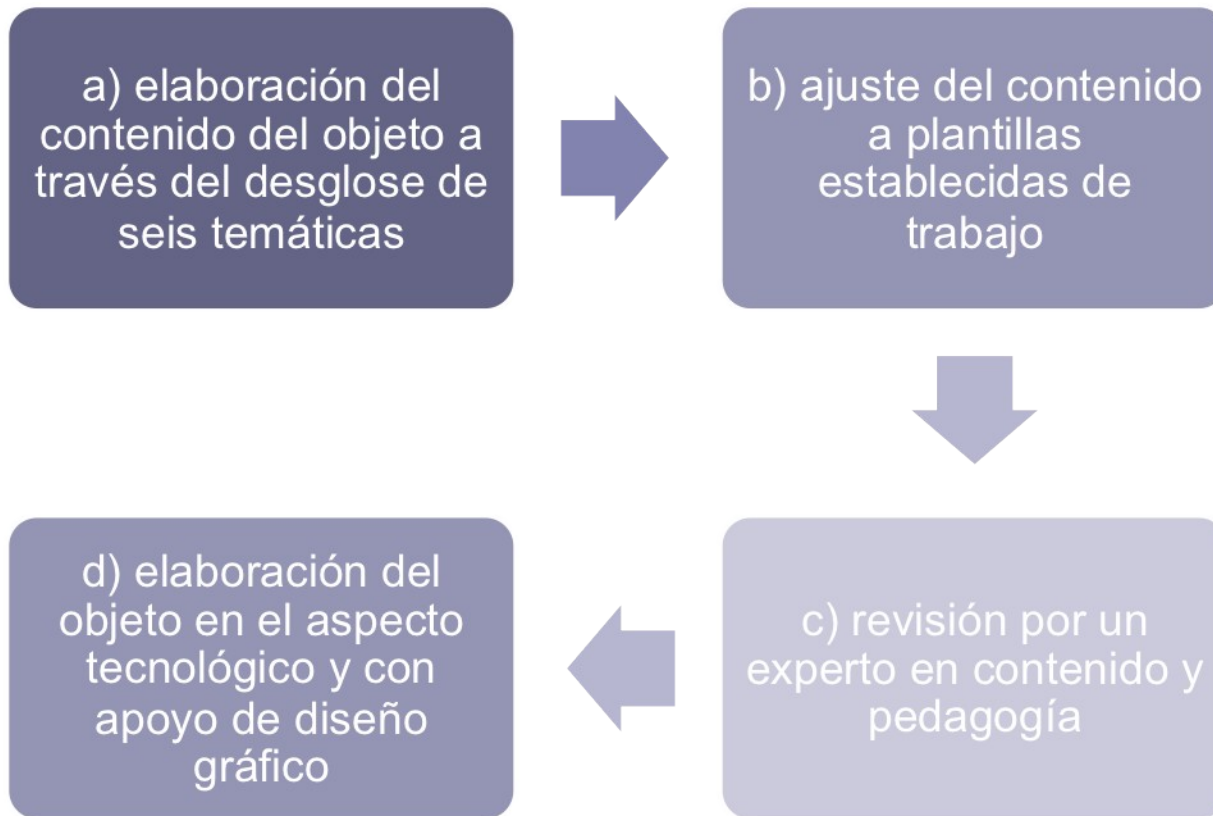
a) elaboración del contenido del objeto a través del desglose de seis temáticas

b) ajuste del contenido a plantillas establecidas de trabajo

c) revisión por un experto en contenido y pedagogía

d) elaboración del objeto en el aspecto tecnológico y con apoyo de diseño gráfico